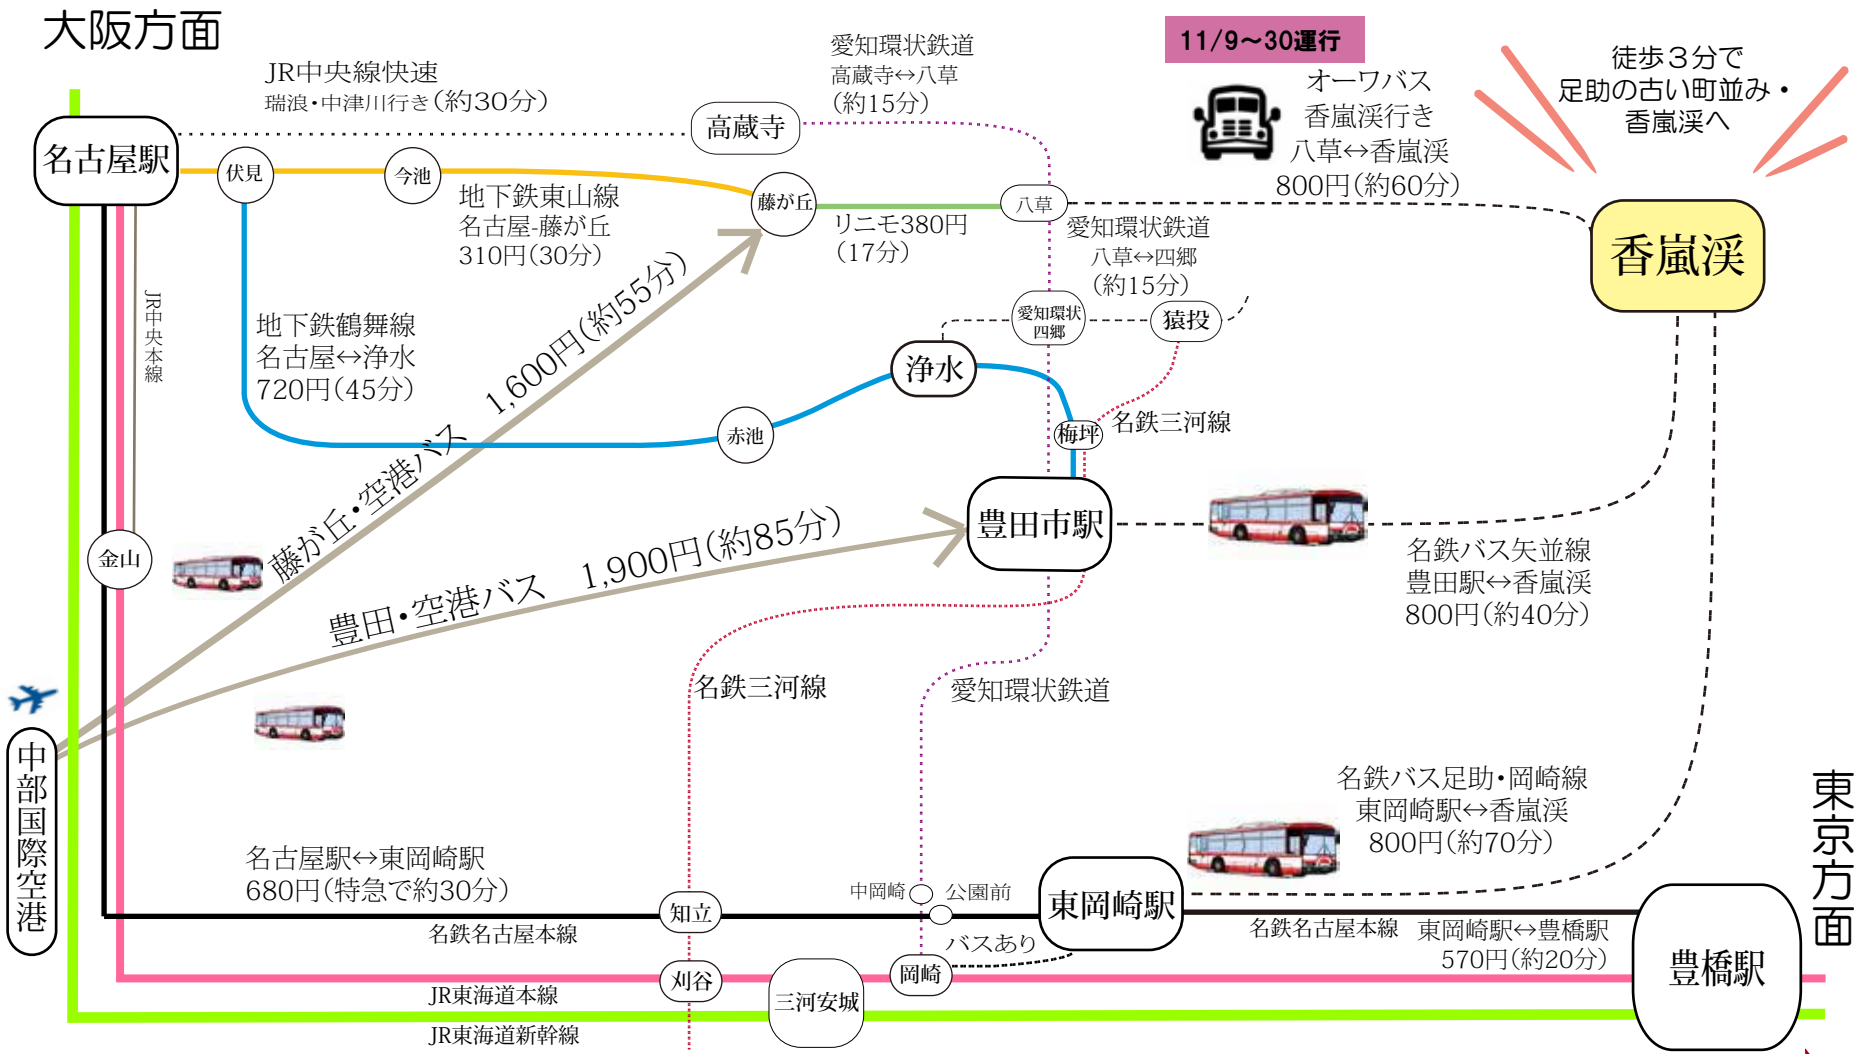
大阪方面

JR中央線快速
瑞浪・中津川行き（約30分）

愛知環状鉄道
高蔵寺↔八草
（約15分）

11/9〜30運行

オーワバス
香嵐渓行き
八草↔香嵐渓
800円（約60分）

徒歩３分で
足助の古い町並み・
香嵐渓へ

名古屋駅

伏見

今池

高蔵寺

地下鉄東山線
名古屋-藤が丘
310円（30分）

藤が丘

リニモ380円
（17分）

八草

愛知環状鉄道
八草↔四郷
（約15分）

香嵐渓

JR中央本線

地下鉄鶴舞線
名古屋↔浄水
720円（45分）

藤が丘・空港バス　1,600円（約55分）

愛知環状四郷

猿投

浄水

赤池

梅坪

名鉄三河線

金山

豊田・空港バス　1,900円（約85分）

豊田市駅

名鉄バス矢並線
豊田駅↔香嵐渓
800円（約40分）

中部国際空港

名鉄三河線

愛知環状鉄道

名鉄バス足助・岡崎線
東岡崎駅↔香嵐渓
800円（約70分）

東京方面

名古屋駅↔東岡崎駅
680円（特急で約30分）

中岡崎

公園前

東岡崎駅

知立

名鉄名古屋本線

バスあり

名鉄名古屋本線

東岡崎駅↔豊橋駅
570円（約20分）

豊橋駅

刈谷

三河安城

岡崎

JR東海道本線

JR東海道新幹線